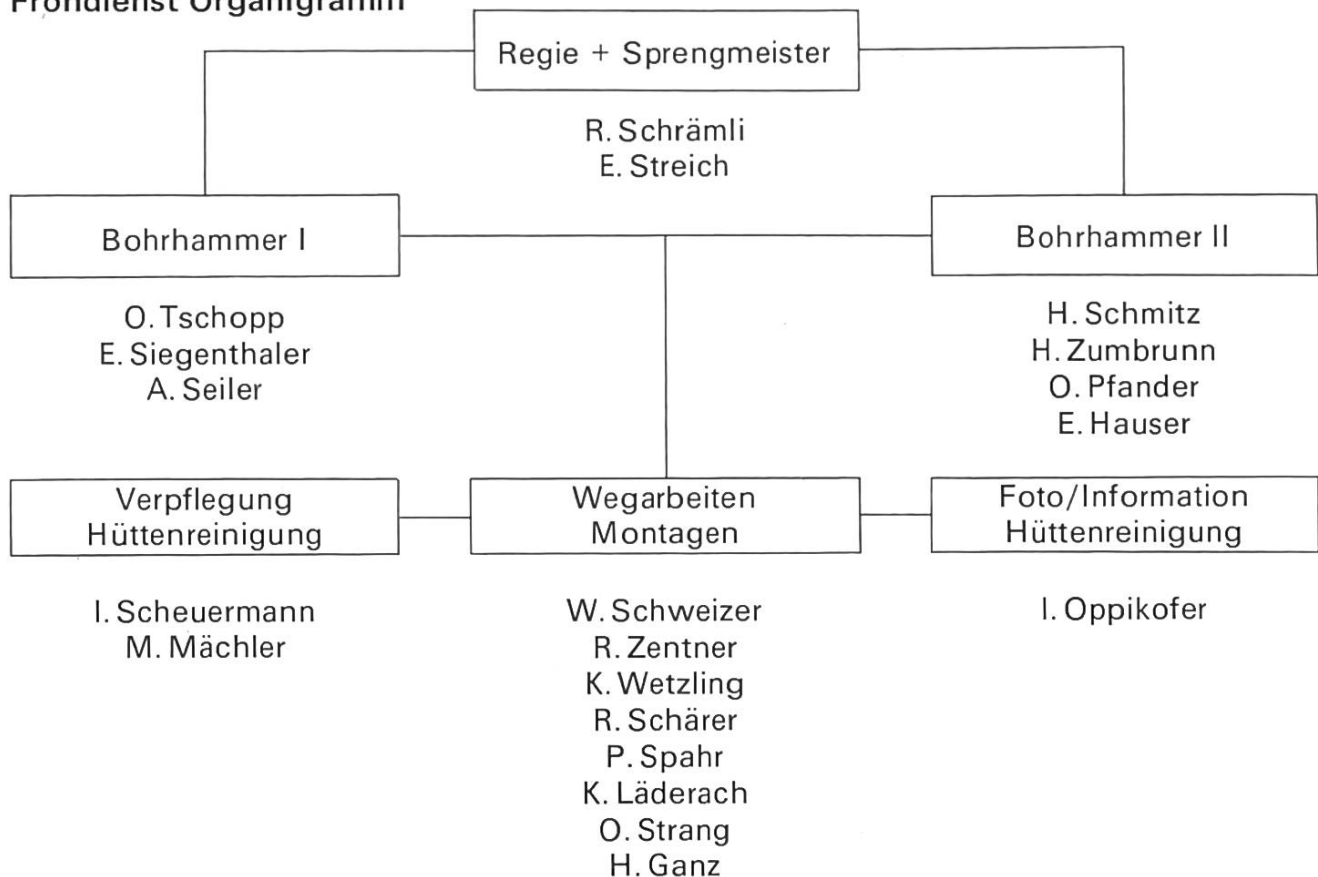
Frondienst Organigramm

Regie + Sprengmeister

R. Schrämli
E. Streich

Bohrhammer I

O. Tschopp
E. Siegenthaler
A. Seiler

Bohrhammer II

H. Schmitz
H. Zumbrunn
O. Pfander
E. Hauser

Verpflegung
Hüttenreinigung

I. Scheuermann
M. Mächler

Wegarbeiten
Montagen

W. Schweizer
R. Zentner
K. Wetzling
R. Schärer
P. Spahr
K. Läderach
O. Strang
H. Ganz

Foto/Information
Hüttenreinigung

I. Oppikofer